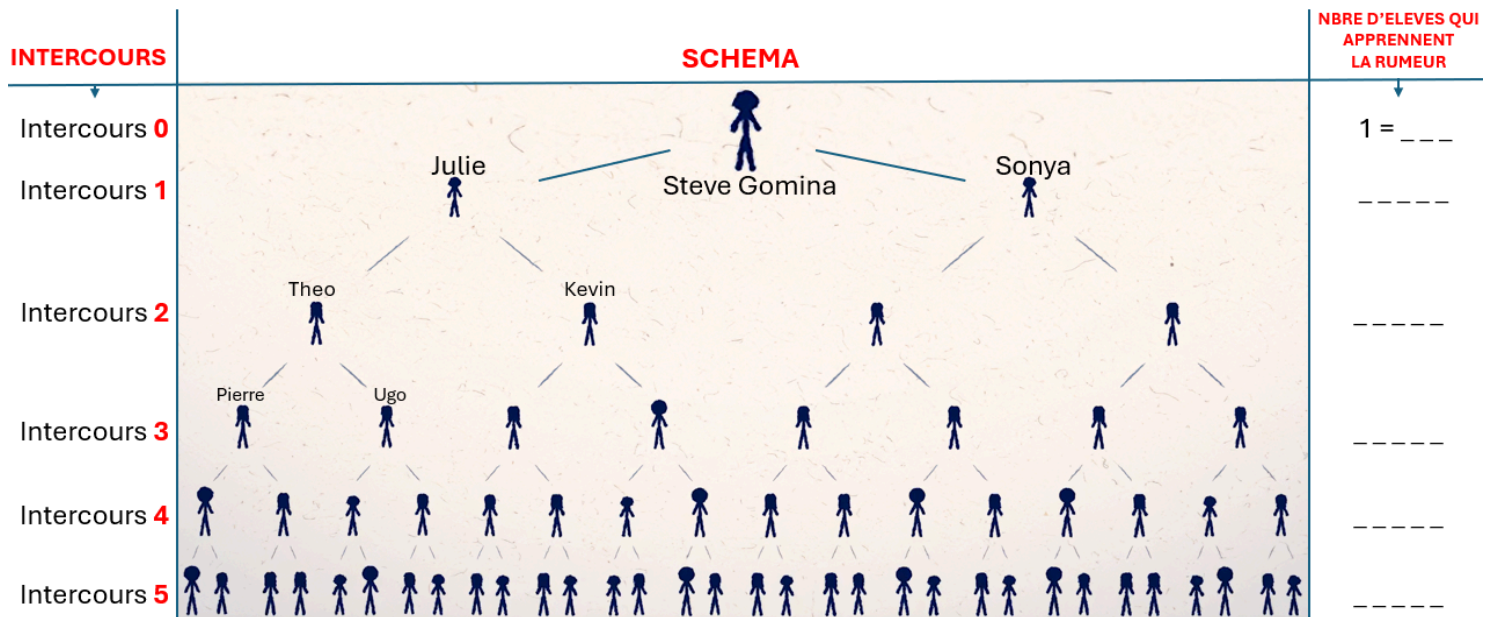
INTERCOURS

SCHEMA

NBRE D'ELEVES QUI APPRENNENT LA RUMEUR

Intercours 0

Steve Gomina

1 = _ _ _

Intercours 1

Julie

Sonya

_ _ _ _ _

Intercours 2

Theo

Kevin

_ _ _ _ _

Intercours 3

Pierre

Ugo

_ _ _ _ _

Intercours 4

_ _ _ _ _

Intercours 5

_ _ _ _ _